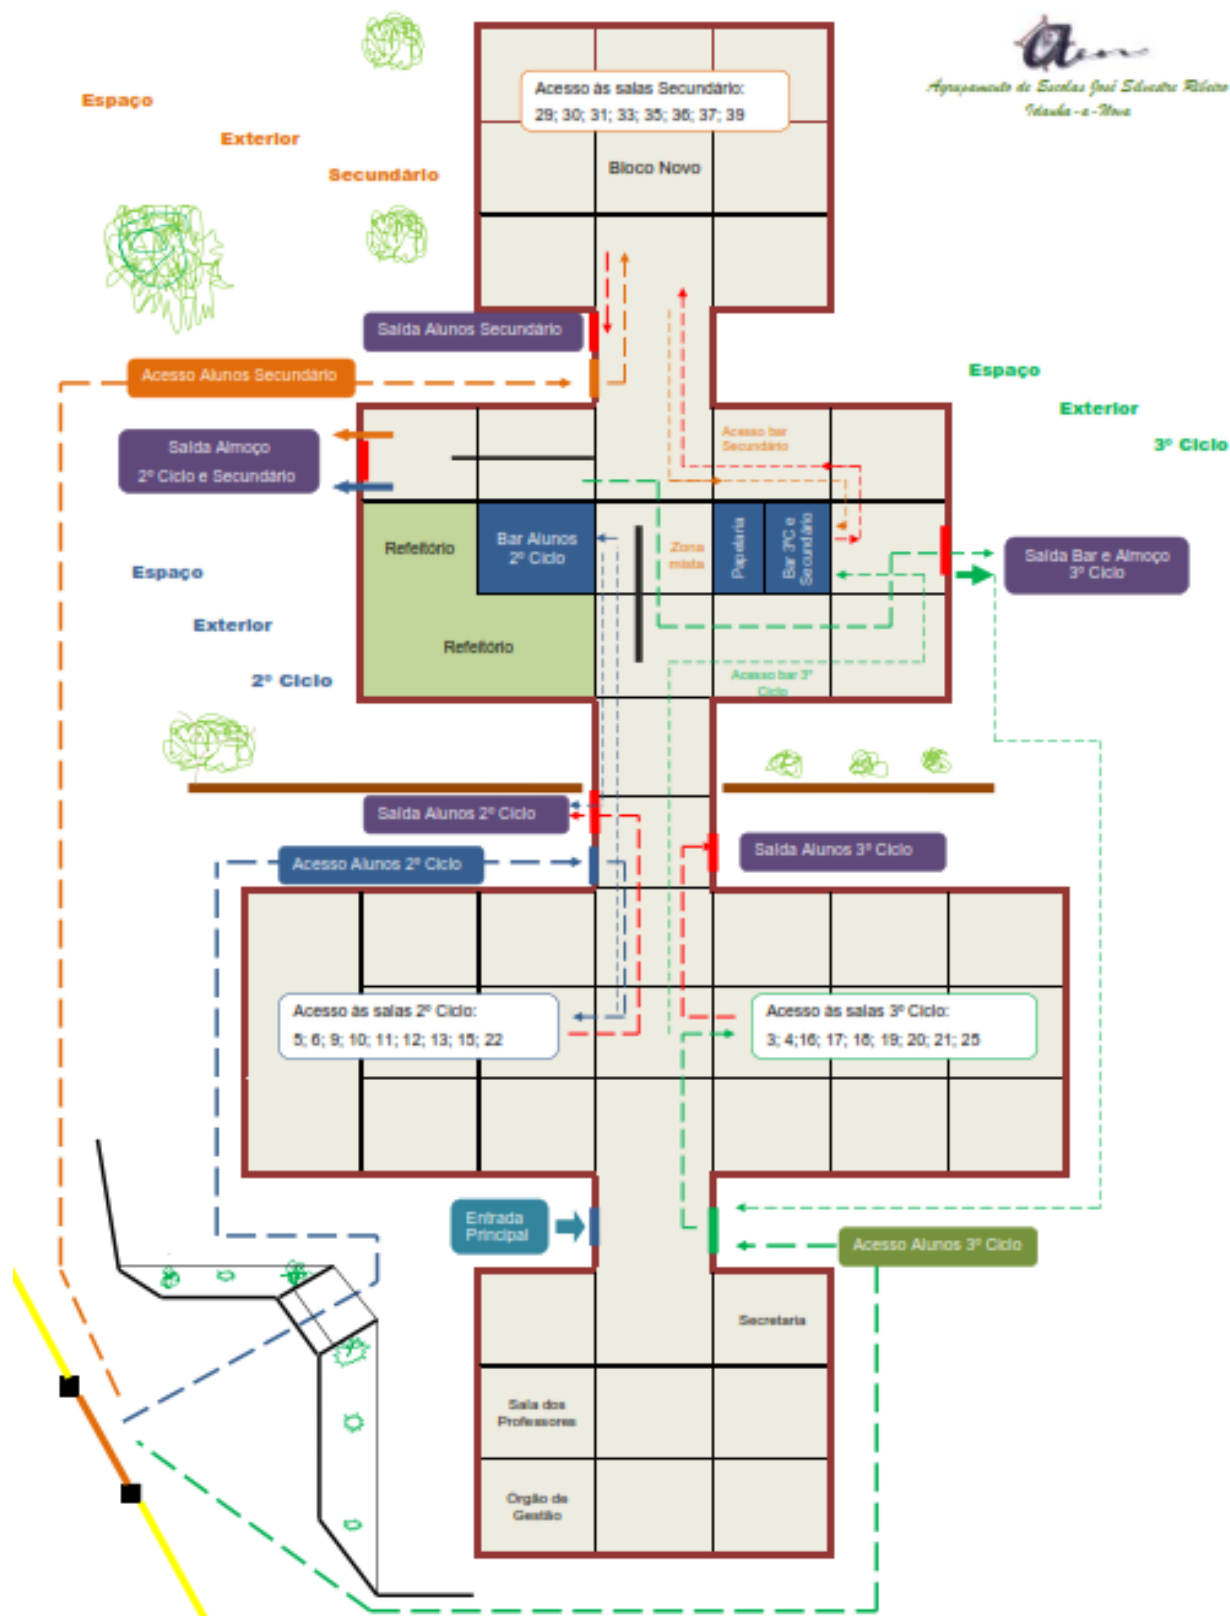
Agrupamento de Escolas José Silvestre Ribeiro
Idanha-a-Nova

Espaço Exterior Secundário

Acesso às salas Secundário:
29; 30; 31; 33; 35; 36; 37; 39

Bloco Novo

Saída Alunos Secundário

Acesso Alunos Secundário

Espaço Exterior 3º Ciclo

Saída Almoço
2º Ciclo e Secundário

Acesso bar Secundário

Refeitório

Bar Alunos 2º Ciclo

Zona mista

Papelaria

Bar 3ºC e Secundário

Saída Bar e Almoço 3º Ciclo

Espaço Exterior 2º Ciclo

Refeitório

Acesso bar 3º Ciclo

Saída Alunos 2º Ciclo

Acesso Alunos 2º Ciclo

Saída Alunos 3º Ciclo

Acesso às salas 2º Ciclo:
5; 6; 9; 10; 11; 12; 13; 15; 22

Acesso às salas 3º Ciclo:
3; 4;16; 17; 18; 19; 20; 21; 25

Entrada Principal

Acesso Alunos 3º Ciclo

Secretaria

Sala dos Professores

Órgão de Gestão